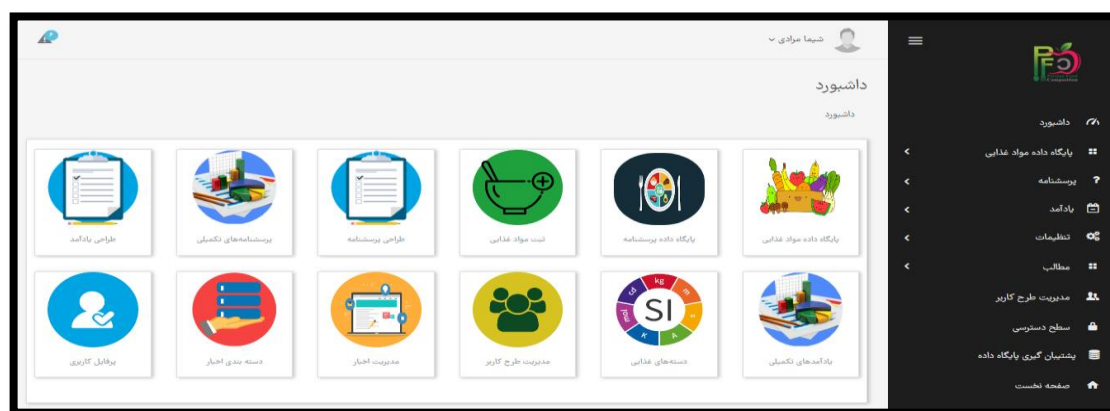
شیما مرادی

داشبورد

داشبورد

پایگاه داده مواد غذایی
پایگاه داده پرسشنامه
ثبت مواد غذایی
طراحی پرسشنامه
پرسشنامه‌های تکمیلی
طراحی یادآمد

یادآمدهای تکمیلی
دسته‌های غذایی
مدیریت طرح کاربر
مدیریت اخبار
دسته بندی اخبار
پروفایل کاربری

SI

داشبورد
پایگاه داده مواد غذایی
پرسشنامه
یادآمد
تنظیمات
مطالب
مدیریت طرح کاربر
سطح دسترسی
پشتیبان گیری پایگاه داده
صفحه نخست